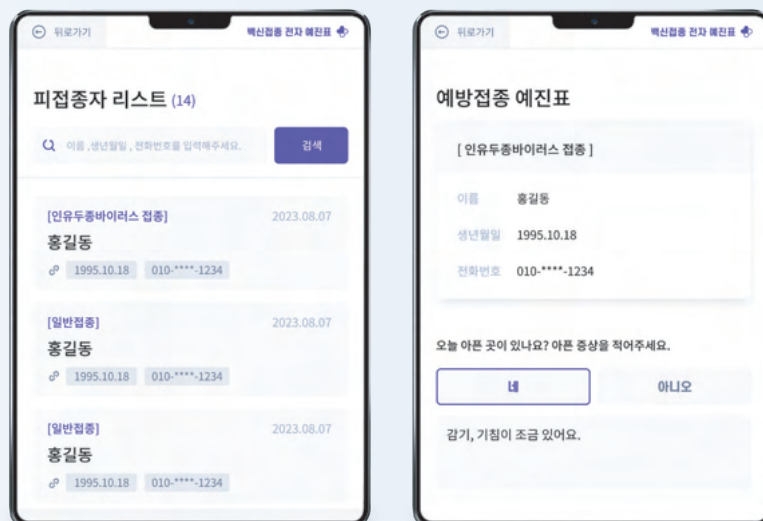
뒤로가기

백신접종 전자 예진표

피접종자 리스트 (14)

이름, 생년월일, 전화번호를 입력해주세요.

검색

[인유두종바이러스 접종]
2023.08.07
홍길동
1995.10.18
010-****-1234

[일반접종]
2023.08.07
홍길동
1995.10.18
010-****-1234

[일반접종]
2023.08.07
홍길동
1995.10.18
010-****-1234

뒤로가기

백신접종 전자 예진표

예방접종 예진표

[인유두종바이러스 접종]

이름 홍길동

생년월일 1995.10.18

전화번호 010-****-1234

오늘 아픈 곳이 있나요? 아픈 증상을 적어주세요.

네

아니오

감기, 기침이 조금 있어요.